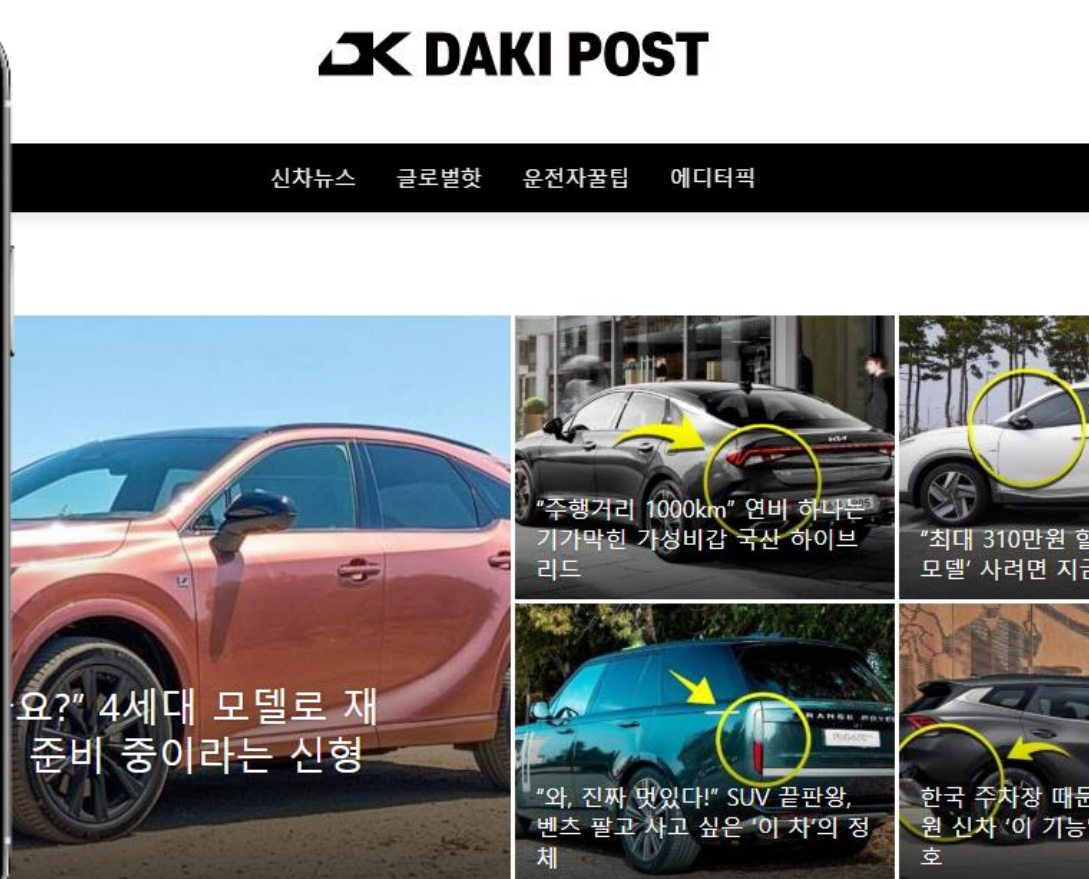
DK DAKI POST

신차뉴스 글로벌핫 운전자꿀팁 에디터픽

요?" 4세대 모델로 재 준비 중이라는 신형

"주행거리 1000km" 연비 하나는 기가막힌 가성비갑 국산 하이브리드

"최대 310만원 할 모델' 사려면 지금

"와, 진짜 멋있다!" SUV 끝판왕, 벤츠 팔고 사고 싶은 '이 차'의 정체

한국 주차장 때문 원 신차 '이 기능 호